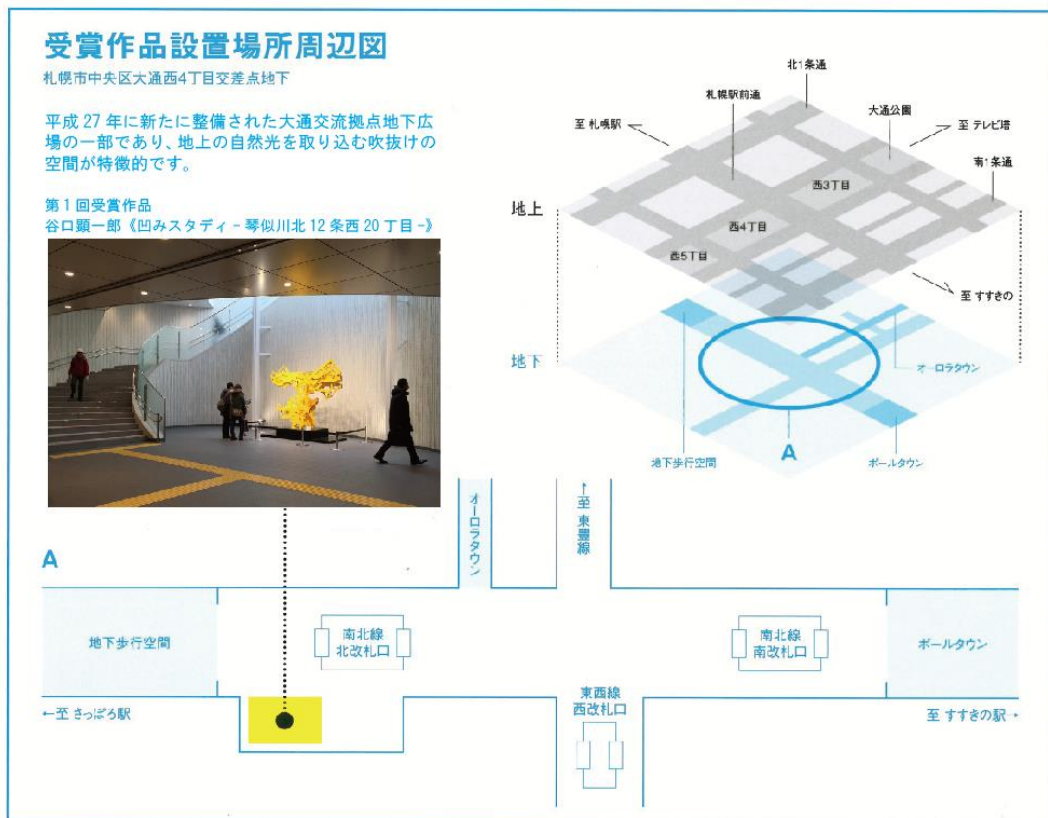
受賞作品設置場所周辺図
札幌市中央区大通西4丁目交差点地下

平成27年に新たに整備された大通交流拠点地下広場の一部であり、地上の自然光を取り込む吹抜けの空間が特徴的です。

第1回受賞作品
谷口顕一郎《凹みスタディ－琴似川北12条西20丁目－》

北1条通
札幌駅前通
大通公園
至 札幌駅
至 テレビ塔
南1条通
西3丁目
西4丁目
西5丁目
地上
至 すすきの
地下
オーロラタウン
地下歩行空間
A
ポールタウン

オーロラタウン
↑至 東豊線
A
地下歩行空間
南北線 北改札口
南北線 南改札口
ポールタウン
←至 さっぽろ駅
東西線 西改札口
至 すすきの駅→